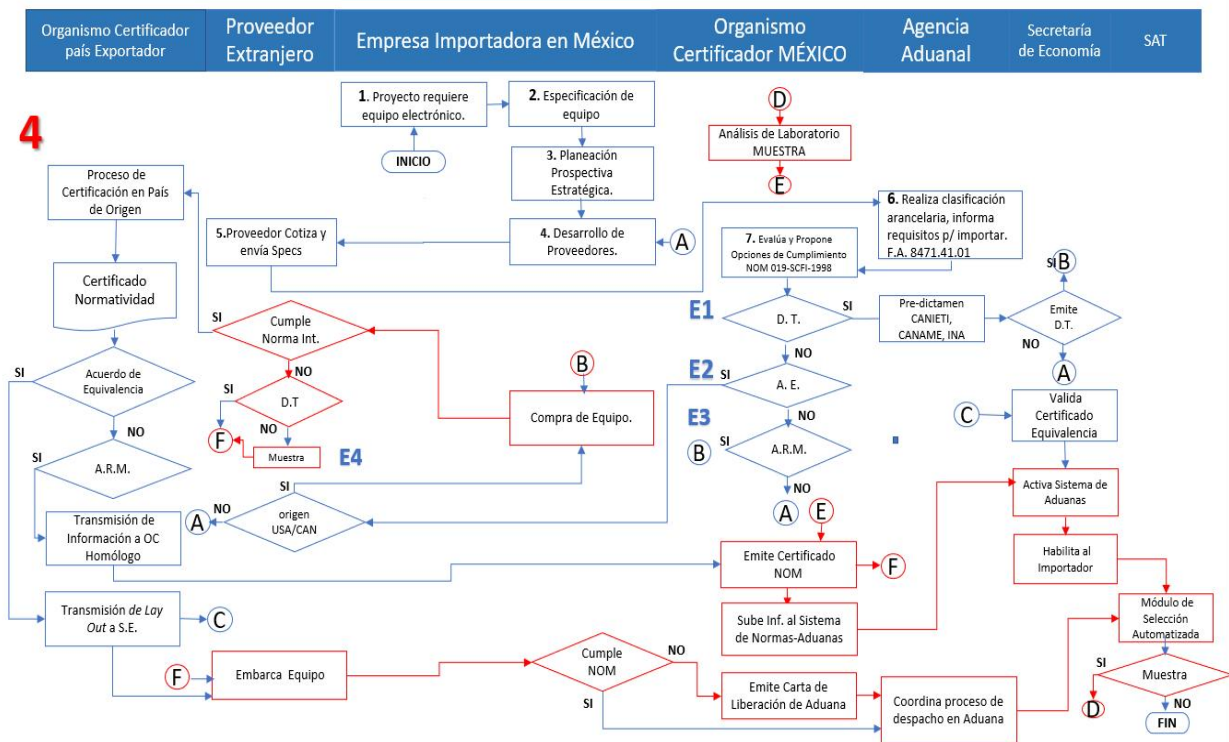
Organismo Certificador país Exportador

Proveedor Extranjero

Empresa Importadora en México

Organismo Certificador MÉXICO

Agencia Aduanal

Secretaría de Economía

SAT

4

1. Proyecto requiere equipo electrónico.

INICIO

2. Especificación de equipo

3. Planeación Prospectiva Estratégica.

4. Desarrollo de Proveedores.

A

5.Proveedor Cotiza y envía Specs

Proceso de Certificación en País de Origen

Certificado Normatividad

SI

Acuerdo de Equivalencia

NO

SI

A.R.M.

Transmisión de Información a OC Homólogo

Transmisión de Lay Out a S.E.

C

SI

Cumple Norma Int.

NO

SI

D.T

NO

F

Muestra

E4

B

Compra de Equipo.

SI

NO

A

origen USA/CAN

F

Embarca Equipo

Cumple NOM

NO

SI

D

Análisis de Laboratorio MUESTRA

E

6. Realiza clasificación arancelaria, informa requisitos p/ importar. F.A. 8471.41.01

7. Evalúa y Propone Opciones de Cumplimiento NOM 019-SCFI-1998

E1

D. T.

SI

NO

E2

SI

A. E.

NO

E3

SI

B

A.R.M.

NO

A

E

Emite Certificado NOM

F

Sube Inf. al Sistema de Normas-Aduanas

Emite Carta de Liberación de Aduana

Pre-dictamen CANIETI, CANAME, INA

SI B

Emite D.T.

NO

A

C

Valida Certificado Equivalencia

Activa Sistema de Aduanas

Habilita al Importador

Coordina proceso de despacho en Aduana

Módulo de Selección Automatizada

SI

Muestra

NO

D

FIN